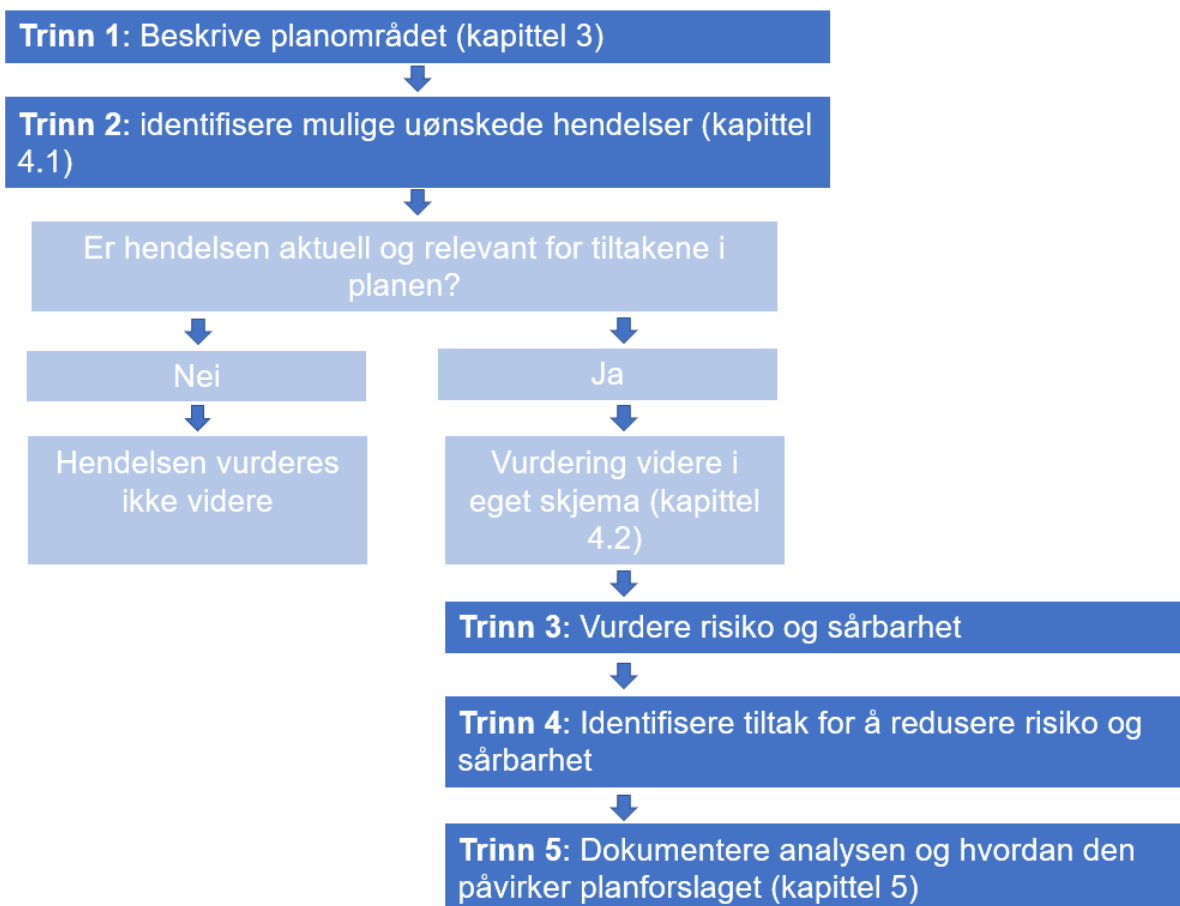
**Trinn 1**: Beskrive planområdet (kapittel 3)

**Trinn 2**: identifisere mulige uønskede hendelser (kapittel 4.1)

Er hendelsen aktuell og relevant for tiltakene i planen?

Nei

Hendelsen vurderes ikke videre

Ja

Vurdering videre i eget skjema (kapittel 4.2)

**Trinn 3**: Vurdere risiko og sårbarhet

**Trinn 4**: Identifisere tiltak for å redusere risiko og sårbarhet

**Trinn 5**: Dokumentere analysen og hvordan den påvirker planforslaget (kapittel 5)